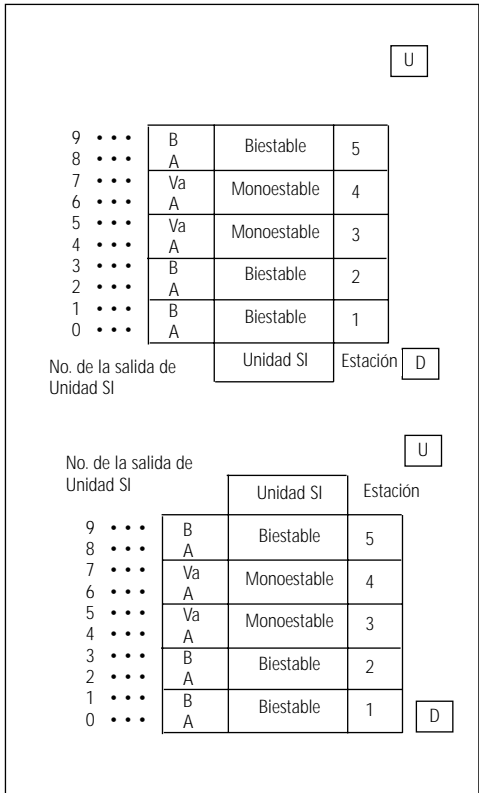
U

| | | | |
|---|---|---|---|
| 9 • • •<br>8 • • • | B<br>A | Biestable | 5 |
| 7 • • •<br>6 • • • | Va<br>A | Monoestable | 4 |
| 5 • • •<br>4 • • • | Va<br>A | Monoestable | 3 |
| 3 • • •<br>2 • • • | B<br>A | Biestable | 2 |
| 1 • • •<br>0 • • • | B<br>A | Biestable | 1 |
| No. de la salida de Unidad SI | | Unidad SI | Estación |

D

U

No. de la salida de Unidad SI

| | | | |
|---|---|---|---|
| | | Unidad SI | Estación |
| 9 • • •<br>8 • • • | B<br>A | Biestable | 5 |
| 7 • • •<br>6 • • • | Va<br>A | Monoestable | 4 |
| 5 • • •<br>4 • • • | Va<br>A | Monoestable | 3 |
| 3 • • •<br>2 • • • | B<br>A | Biestable | 2 |
| 1 • • •<br>0 • • • | B<br>A | Biestable | 1 |

D